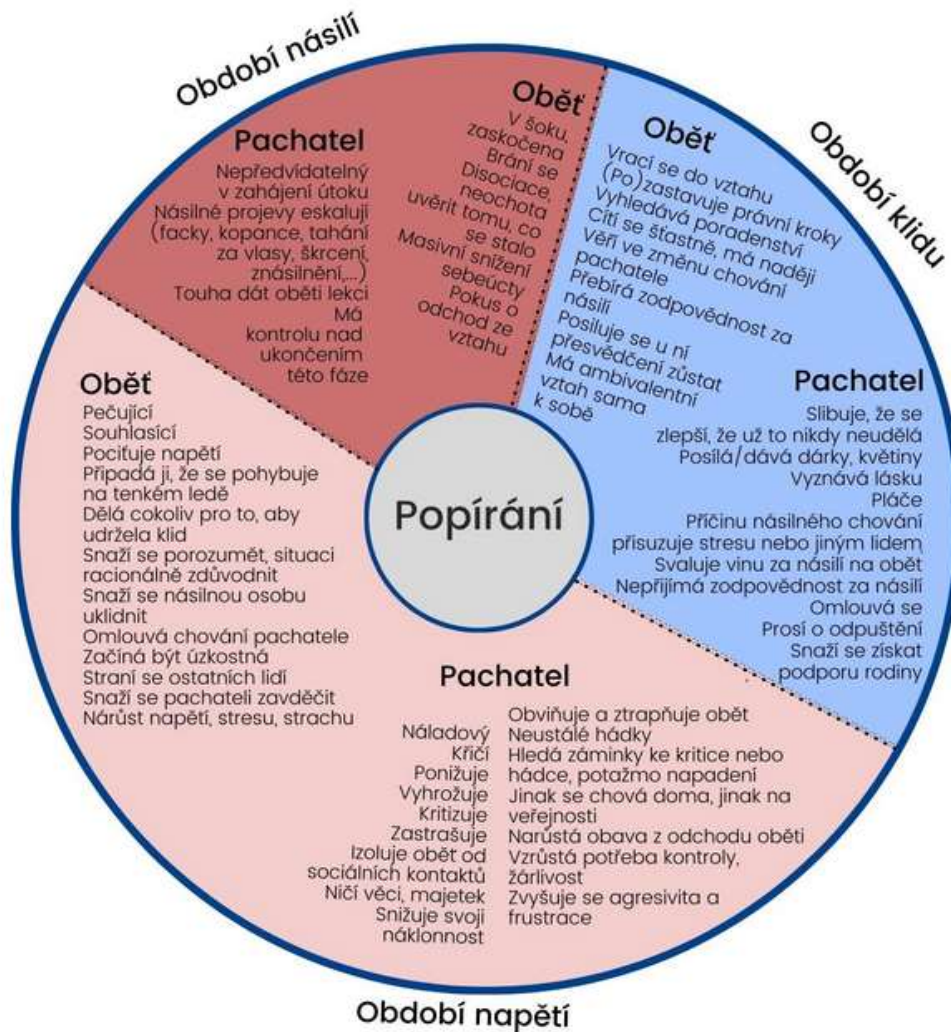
Období násilí

Pachatel
Nepředvídatelný v zahájení útoku
Násilné projevy eskalují (facky, kopance, tahání za vlasy, škrcení, znásilnění,...)
Touha dát oběti lekci
Má kontrolu nad ukončením této fáze

Oběť
V šoku, zaskočena
Brání se
Disociace, neochota uvěřit tomu, co se stalo
Masivní snížení sebeúcty
Pokus o odchod ze vztahu

Období klidu

Oběť
Vrací se do vztahu
(Po)zastavuje právní kroky
Vyhledává poradenství
Cítí se šťastně, má naději
Věří ve změnu chování pachatele
Přebírá zodpovědnost za násilí
Posiluje se u ní přesvědčení zůstat
Má ambivalentní vztah sama k sobě

Pachatel
Slibuje, že se zlepší, že už to nikdy neudělá
Posílá/dává dárky, květiny
Vyznává lásku
Pláče
Příčinu násilného chování přisuzuje stresu nebo jiným lidem
Svaluje vinu za násilí na oběť
Nepřijímá zodpovědnost za násilí
Omlouvá se
Prosí o odpuštění
Snaží se získat podporu rodiny

Popírání

Oběť
Pečující
Souhlasící
Pociťuje napětí
Připadá jí, že se pohybuje na tenkém ledě
Dělá cokoliv pro to, aby udržela klid
Snaží se porozumět, situaci racionálně zdůvodnit
Snaží se násilnou osobu uklidnit
Omlouvá chování pachatele
Začíná být úzkostná
Straní se ostatních lidí
Snaží se pachateli zavděčit
Nárůst napětí, stresu, strachu

Pachatel
Náladový
Křičí
Ponižuje
Vyhrožuje
Kritizuje
Zastrašuje
Izoluje oběť od sociálních kontaktů
Ničí věci, majetek
Snižuje svoji náklonnost

Obviňuje a ztrapňuje oběť
Neustálé hádky
Hledá záminky ke kritice nebo hádce, potažmo napadení
Jinak se chová doma, jinak na veřejnosti
Narůstá obava z odchodu oběti
Vzrůstá potřeba kontroly, žárlivost
Zvyšuje se agresivita a frustrace

Období napětí